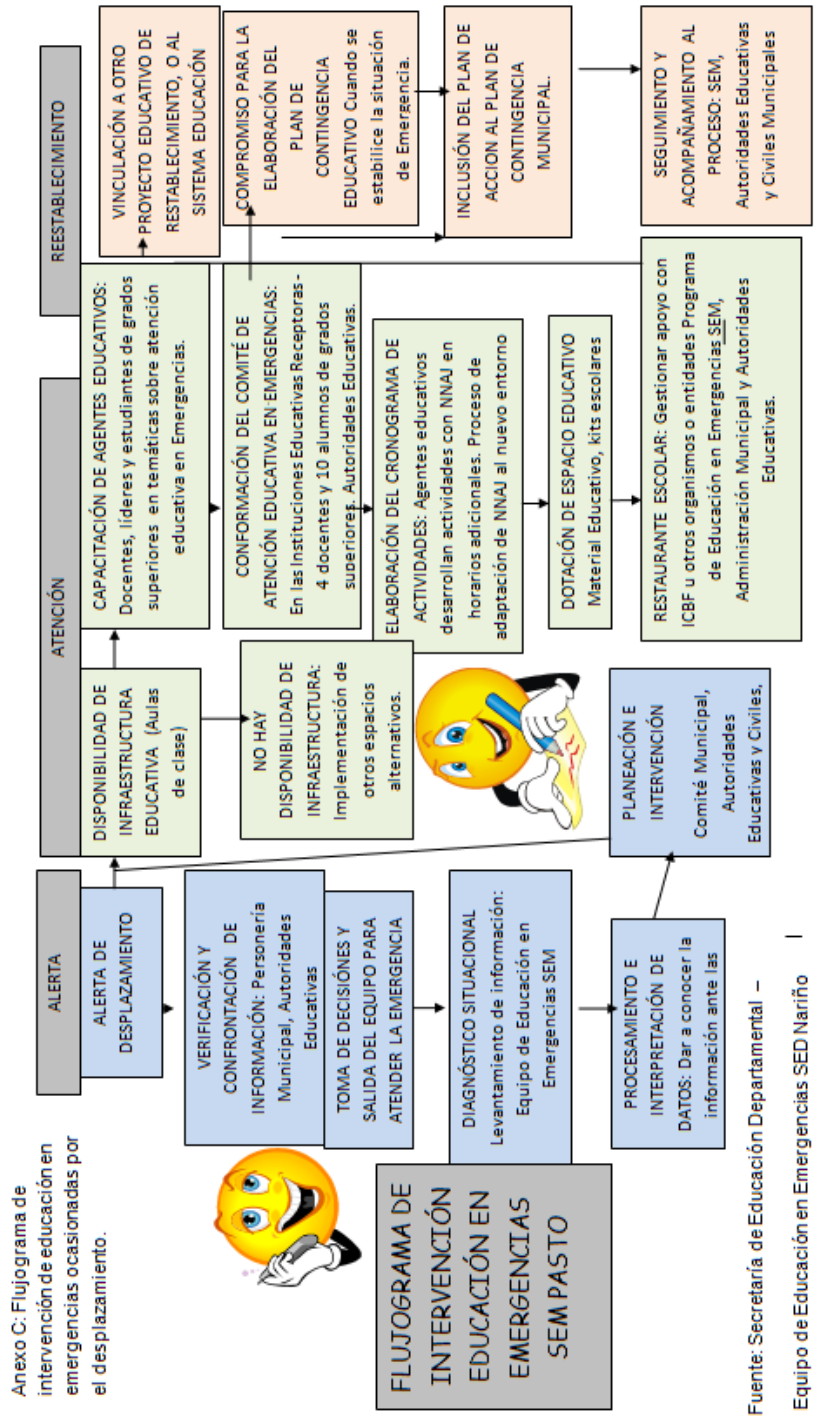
Anexo C: Flujograma de intervención de educación en emergencias ocasionadas por el desplazamiento.

FLUJOGRAMA DE INTERVENCIÓN EDUCACIÓN EN EMERGENCIAS SEM PASTO

ALERTA

ALERTA DE DESPLAZAMIENTO

VERIFICACIÓN Y CONFRONTACIÓN DE INFORMACIÓN: Personería Municipal, Autoridades Educativas

TOMA DE DECISIÓNES Y SALIDA DEL EQUIPO PARA ATENDER LA EMERGENCIA

DIAGNÓSTICO SITUACIONAL Levantamiento de información: Equipo de Educación en Emergencias SEM

PROCESAMIENTO E INTERPRETACIÓN DE DATOS: Dar a conocer la información ante las

PLANEACIÓN E INTERVENCIÓN Comité Municipal, Autoridades Educativas y Civiles,

ATENCIÓN

DISPONIBILIDAD DE INFRAESTRUCTURA EDUCATIVA (Aulas de clase)

NO HAY DISPONIBILIDAD DE INFRAESTRUCTURA: Implementación de otros espacios alternativos.

CAPACITACIÓN DE AGENTES EDUCATIVOS: Docentes, líderes y estudiantes de grados superiores en temáticas sobre atención educativa en Emergencias.

CONFORMACIÓN DEL COMITÉ DE ATENCIÓN EDUCATIVA EN EMERGENCIAS: En las Instituciones Educativas Receptoras - 4 docentes y 10 alumnos de grados superiores. Autoridades Educativas.

ELABORACIÓN DEL CRONOGRAMA DE ACTIVIDADES: Agentes educativos desarrollan actividades con NNAJ en horarios adicionales. Proceso de adaptación de NNAJ al nuevo entorno

DOTACIÓN DE ESPACIO EDUCATIVO Material Educativo, kits escolares

RESTAURANTE ESCOLAR: Gestionar apoyo con ICBF u otros organismos o entidades Programa de Educación en Emergencias SEM, Administración Municipal y Autoridades Educativas.

REESTABLECIMIENTO

VINCULACIÓN A OTRO PROYECTO EDUCATIVO DE RESTABLECIMIENTO, O AL SISTEMA EDUCACIÓN

COMPROMISO PARA LA ELABORACIÓN DEL PLAN DE CONTINGENCIA EDUCATIVO Cuando se estabilice la situación de Emergencia.

INCLUSIÓN DEL PLAN DE ACCION AL PLAN DE CONTINGENCIA MUNICIPAL.

SEGUIMIENTO Y ACOMPAÑAMIENTO AL PROCESO: SEM, Autoridades Educativas y Civiles Municipales

Fuente: Secretaría de Educación Departamental – Equipo de Educación en Emergencias SED Nariño